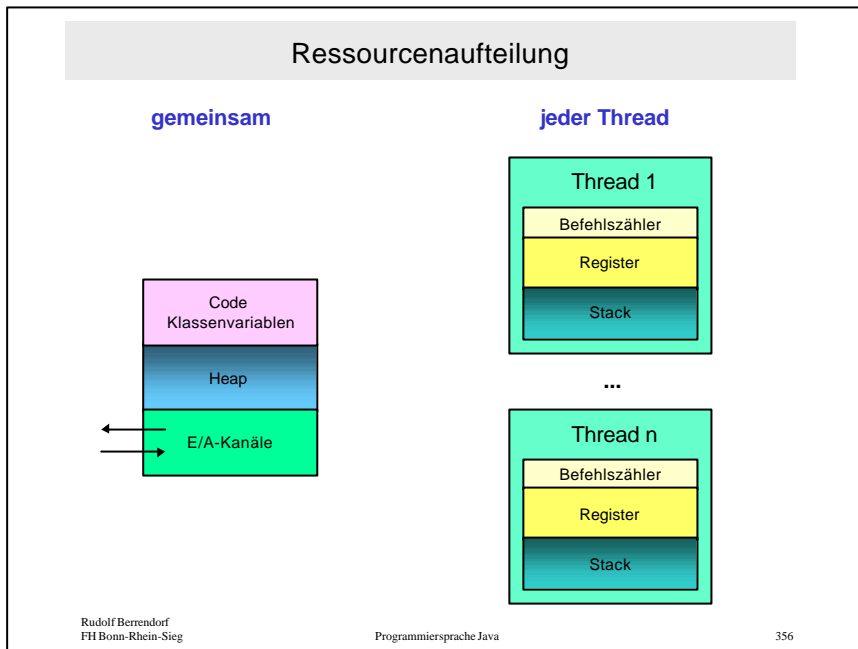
Ressourcenaufteilung

gemeinsam

jeder Thread

Code
Klassenvariablen

Heap

E/A-Kanäle

Thread 1

Befehlszähler

Register

Stack

...

Thread n

Befehlszähler

Register

Stack

Rudolf Berrendorf
FH Bonn-Rhein-Sieg

Programmiersprache Java

356